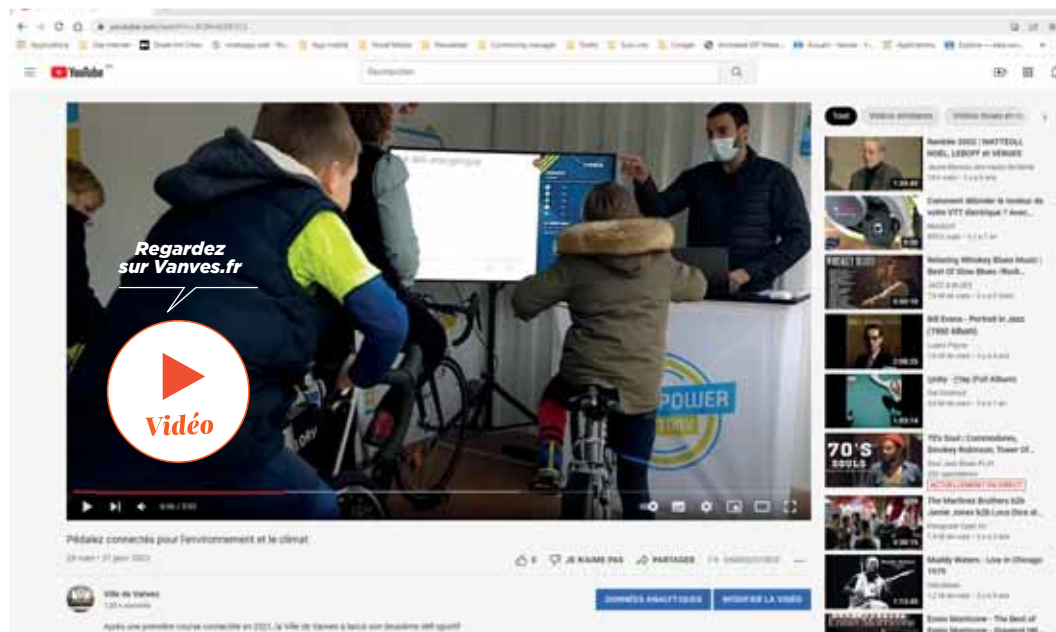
YouTube

Rechercher

Regardez sur Vanves.fr

Vidéo

POWER

Pédalez connectés pour l'environnement et le climat

JE N'AIME PAS

PARTAGER

Ville de Vanves

DONNÉES ANALYTIQUES

MODIFIER LA VIDÉO

Tout

Rentrée 2022 | HATTEOLL NOEL, LEBOFF et VERGES

Comment débrider le moteur de votre VTT électrique ? Avec...

Relaxing Whiskey Blues Music | Best Of Slow Blues /Rock...

Bill Evans - Portrait in Jazz (1960 Album)

Unity - Clap (Full Album)

70's Soul | Commodores, Smokey Robinson, Tower Of...

70'S SOULS

ACTUELLEMENT EN DIRECT

The Martinez Brothers b2b Jamie Jones b2b Loco Dice at...

Muddy Waters - Live in Chicago 1979

Ennio Morricone - The Best of Ennio Morricone